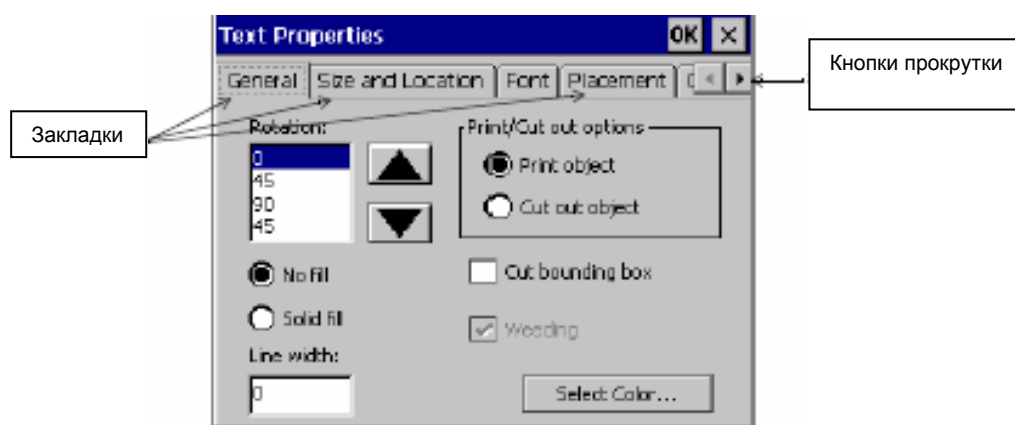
Text Properties OK ×

General | Size and Location | Font | Placement | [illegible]

Кнопки прокрутки

Закладки

Rotation:
0
45
90
45

Print/Cut out options
Print object
Cut out object

No fill
Solid fill

Cut bounding box

Weeding

Line width:
0

Select Color...